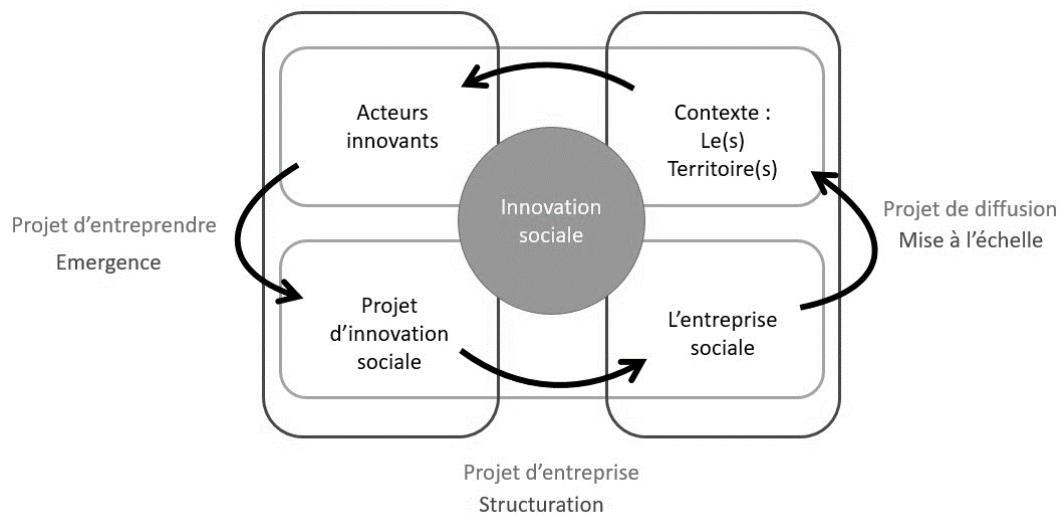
Acteurs innovants

Contexte : Le(s) Territoire(s)

Projet d'entreprendre
Emergence

Innovation sociale

Projet de diffusion
Mise à l'échelle

Projet d'innovation sociale

L'entreprise sociale

Projet d'entreprise
Structuration